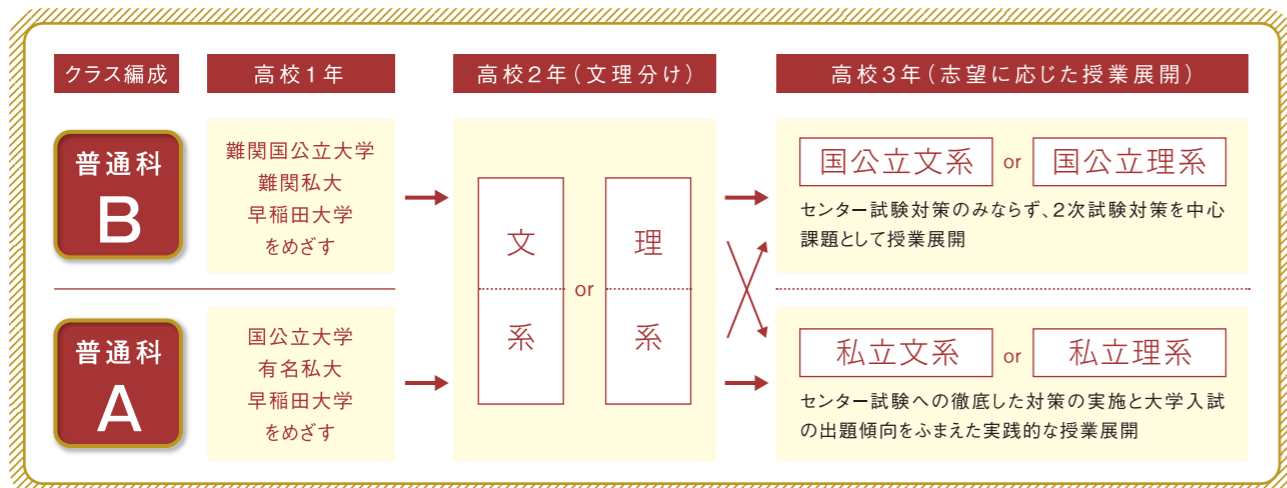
クラス編成

高校１年

高校２年（文理分け）

高校３年（志望に応じた授業展開）

普通科
B

難関国公立大学
難関私大
早稲田大学
をめざす

文
系

or

理
系

国公立文系 or 国公立理系

センター試験対策のみならず、2次試験対策を中心課題として授業展開

普通科
A

国公立大学
有名私大
早稲田大学
をめざす

私立文系 or 私立理系

センター試験への徹底した対策の実施と大学入試の出題傾向をふまえた実践的な授業展開